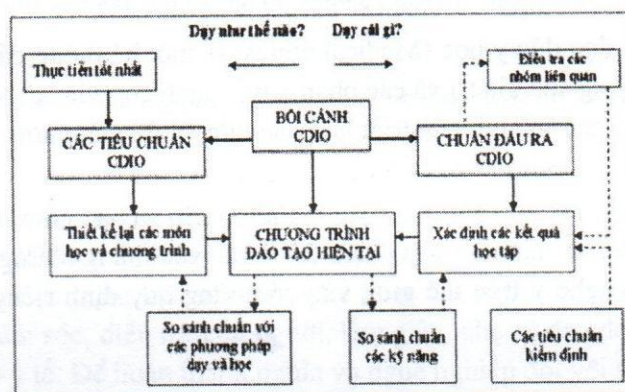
Dạy như thế nào?

Dạy cái gì?

Thực tiễn tốt nhất

Điều tra các nhóm liên quan

BỐI CẢNH CDIO

CÁC TIÊU CHUẨN CDIO

CHUẨN ĐẦU RA CDIO

Thiết kế lại các môn học và chương trình

CHƯƠNG TRÌNH ĐÀO TẠO HIỆN TẠI

Xác định các kết quả học tập

So sánh chuẩn với các phương pháp dạy và học

So sánh chuẩn các kỹ năng

Các tiêu chuẩn kiểm định